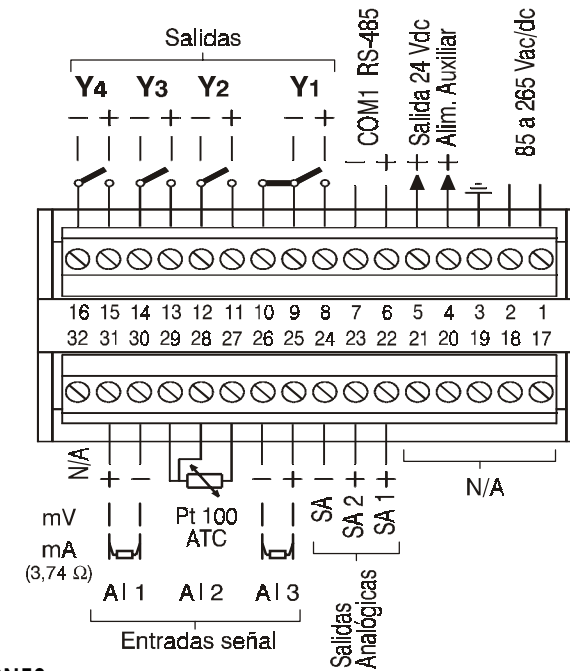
Salidas

Y4 Y3 Y2 Y1

− + − + − + − +

COM1 RS-485

− +

Salida 24 Vdc
+

Alim. Auxiliar
+

85 a 265 Vac/dc

16 15 14 13 12 11 10 9 8 7 6 5 4 3 2 1
32 31 30 29 28 27 26 25 24 23 22 21 20 19 18 17

N/A + − − + − + +

Pt 100
ATC

SA −
SA 2 +
SA 1 +

N/A

mV
mA
(3,74 Ω)

AI 1 AI 2 AI 3

Entradas señal

Salidas
Analógicas